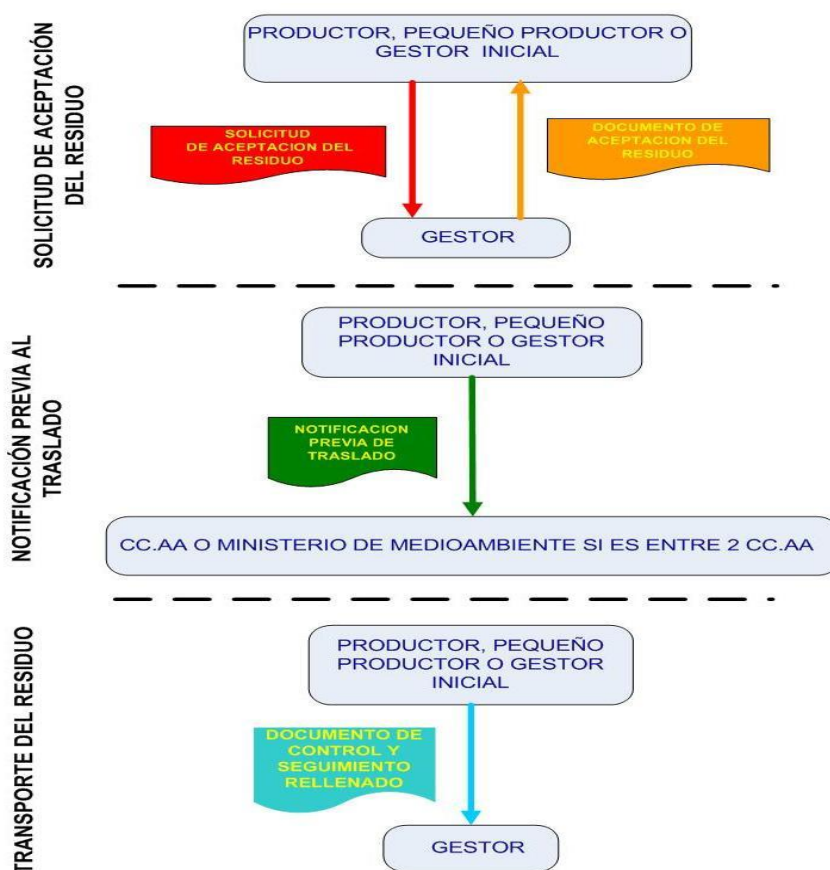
SOLICITUD DE ACEPTACIÓN DEL RESIDUO

PRODUCTOR, PEQUEÑO PRODUCTOR O GESTOR INICIAL

SOLICITUD DE ACEPTACION DEL RESIDUO

DOCUMENTO DE ACEPTACION DEL RESIDUO

GESTOR

NOTIFICACIÓN PREVIA AL TRASLADO

PRODUCTOR, PEQUEÑO PRODUCTOR O GESTOR INICIAL

NOTIFICACION PREVIA DE TRASLADO

CC.AA O MINISTERIO DE MEDIOAMBIENTE SI ES ENTRE 2 CC.AA

TRANSPORTE DEL RESIDUO

PRODUCTOR, PEQUEÑO PRODUCTOR O GESTOR INICIAL

DOCUMENTO DE CONTROL Y SEGUIMIENTO RELLENADO

GESTOR